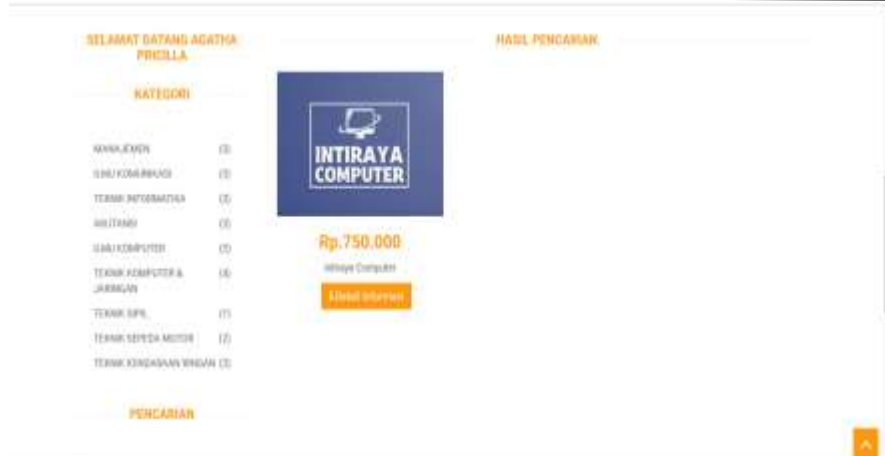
SELAMAT DATANG AGATHA PRICILLA

KATEGORI

MANAJEMEN (3)
ILMU KOMUNIKASI (3)
TEKNIK INFORMATIKA (3)
AKUTANSI (3)
ILMU KOMPUTER (3)
TEKNIK KOMPUTER & JARINGAN (4)
TEKNIK SIPIL (1)
TEKNIK SEPEDA MOTOR (2)
TEKNIK KENDARAAN RINGAN (3)

PENCARIAN

HASIL PENCARIAN

INTIRAYA COMPUTER

Rp.750.000

Intiraya Computer

Lihat Informasi